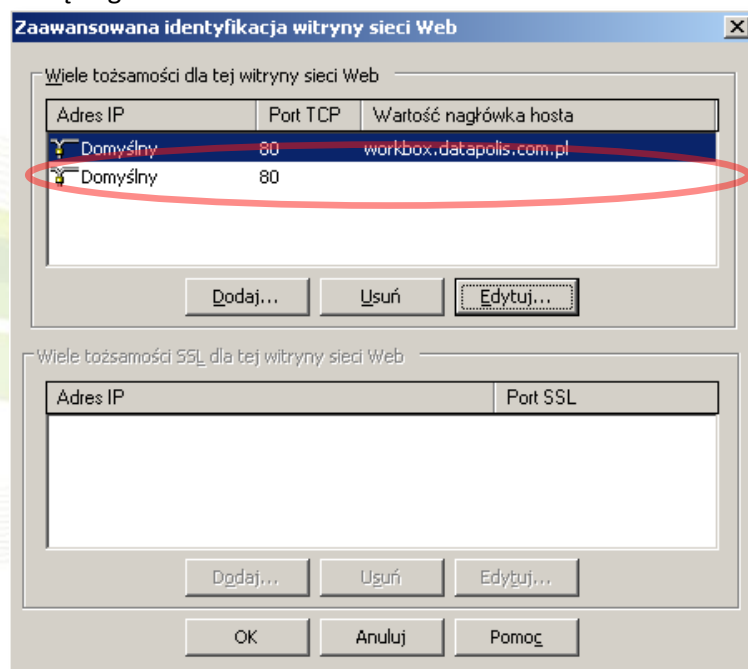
Zaawansowana identyfikacja witryny sieci Web

Wiele tożsamości dla tej witryny sieci Web

| Adres IP | Port TCP | Wartość nagłówka hosta |
|---|---|---|
| Domyślny | 80 | workbox.datapolis.com.pl |
| Domyślny | 80 | |

Dodaj... Usuń Edytuj...

Wiele tożsamości SSL dla tej witryny sieci Web

| Adres IP | Port SSL |
|---|---|

Dodaj... Usuń Edytuj...

OK Anuluj Pomoc